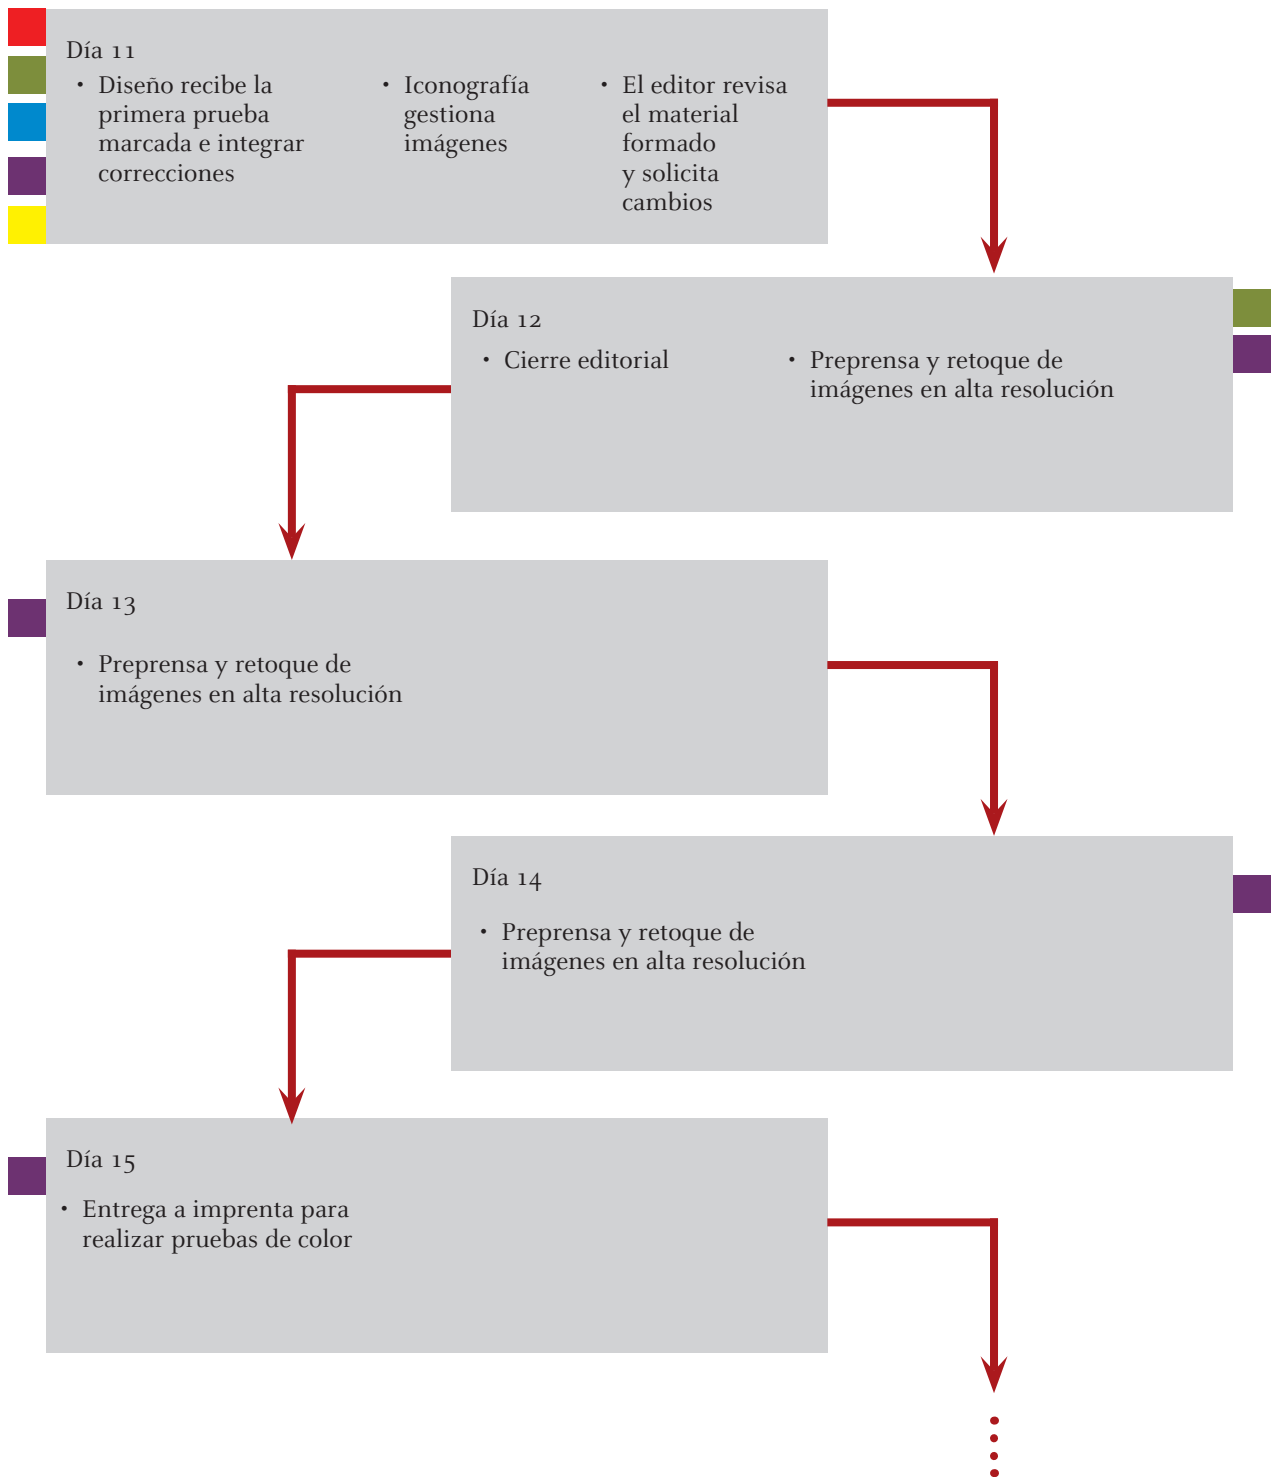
Día 11

• Diseño recibe la primera prueba marcada e integrar correcciones

• Iconografía gestiona imágenes

• El editor revisa el material formado y solicita cambios

Día 12

• Cierre editorial

• Preprensa y retoque de imágenes en alta resolución

Día 13

• Preprensa y retoque de imágenes en alta resolución

Día 14

• Preprensa y retoque de imágenes en alta resolución

Día 15

• Entrega a imprenta para realizar pruebas de color